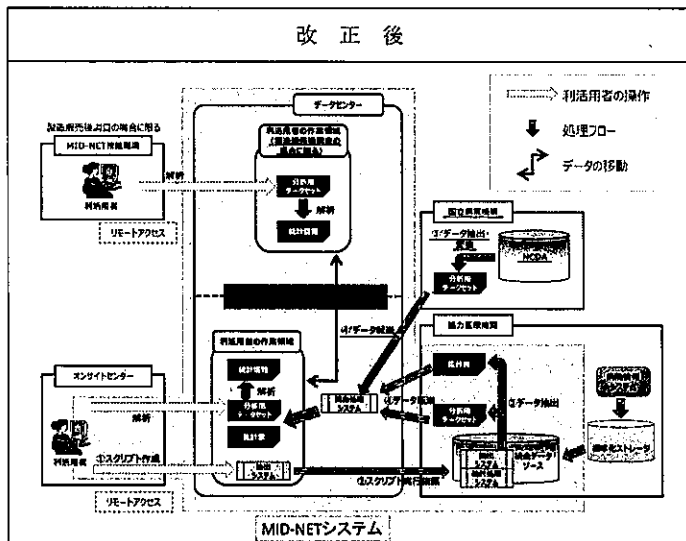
改正後

利活用者の操作
処理フロー
データの移動

製造販売後調査の場合に限る
MID-NET接続端末
解析
利活用者
リモートアクセス

データセンター
利活用者の作業領域（製造販売後調査の場合に限る）
分析用データセット
解析
統計情報

国立病院機構
①データ抽出・変換
分析用データセット
NCDA

④データ転送
協力医療機関

利活用者の作業領域
統計情報
解析
分析用データセット
統計情報

オンサイトセンター
解析
利活用者
①スクリプト作成
リモートアクセス

統合処理システム
③データ転送
統計情報
②データ抽出
分析用データセット
統合データソース
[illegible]システム
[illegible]
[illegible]ストレージ
抽出システム
①スクリプト実行依頼

MID-NETシステム